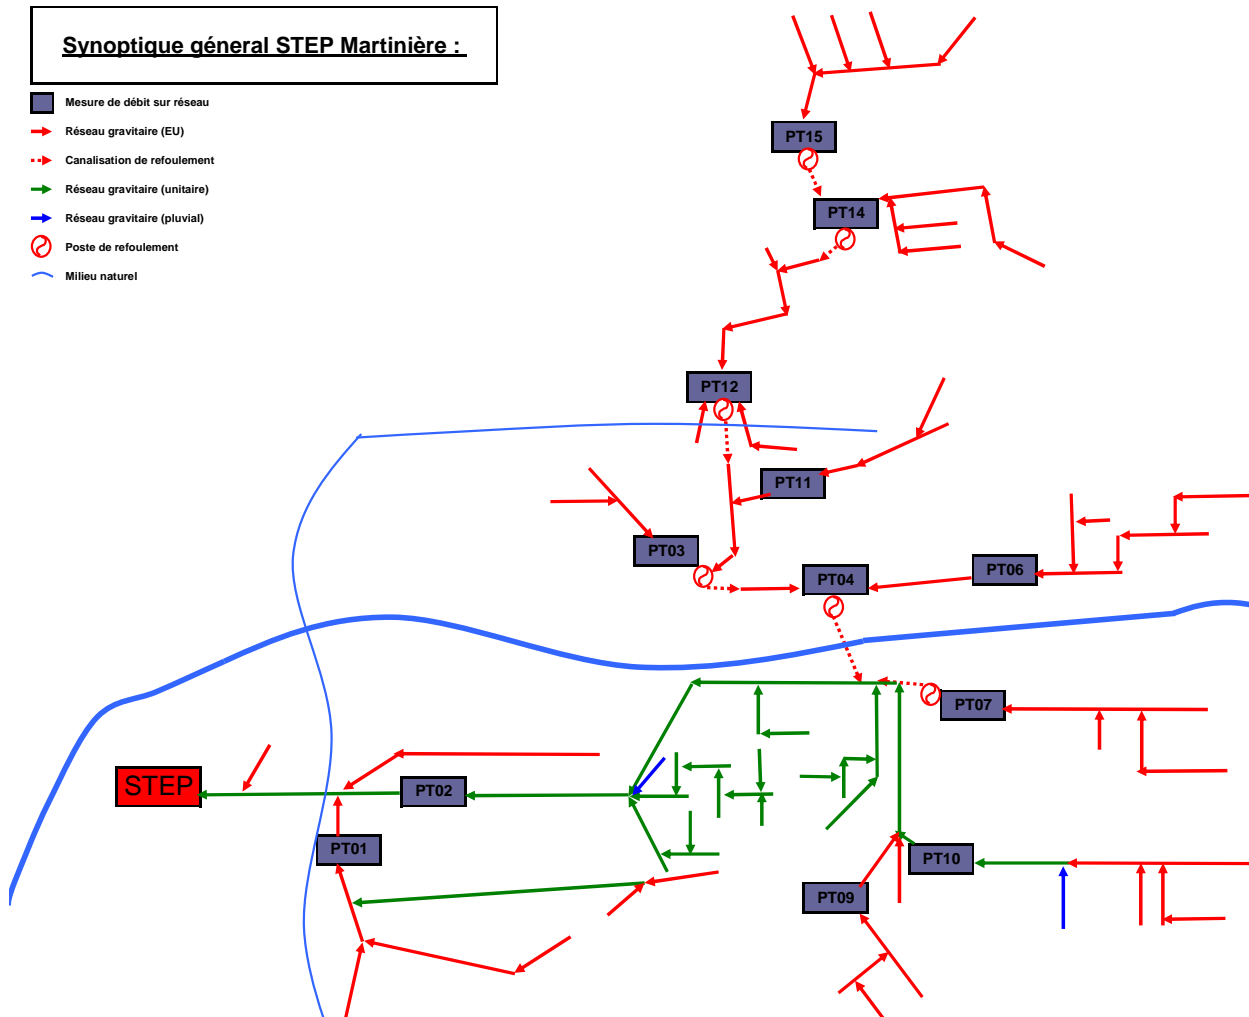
Synoptique géneral STEP Martinière :

Mesure de débit sur réseau
Réseau gravitaire (EU)
Canalisation de refoulement
Réseau gravitaire (unitaire)
Réseau gravitaire (pluvial)
Poste de refoulement
Milieu naturel

PT15
PT14
PT12
PT11
PT03
PT04
PT06
PT07
STEP
PT02
PT01
PT10
PT09